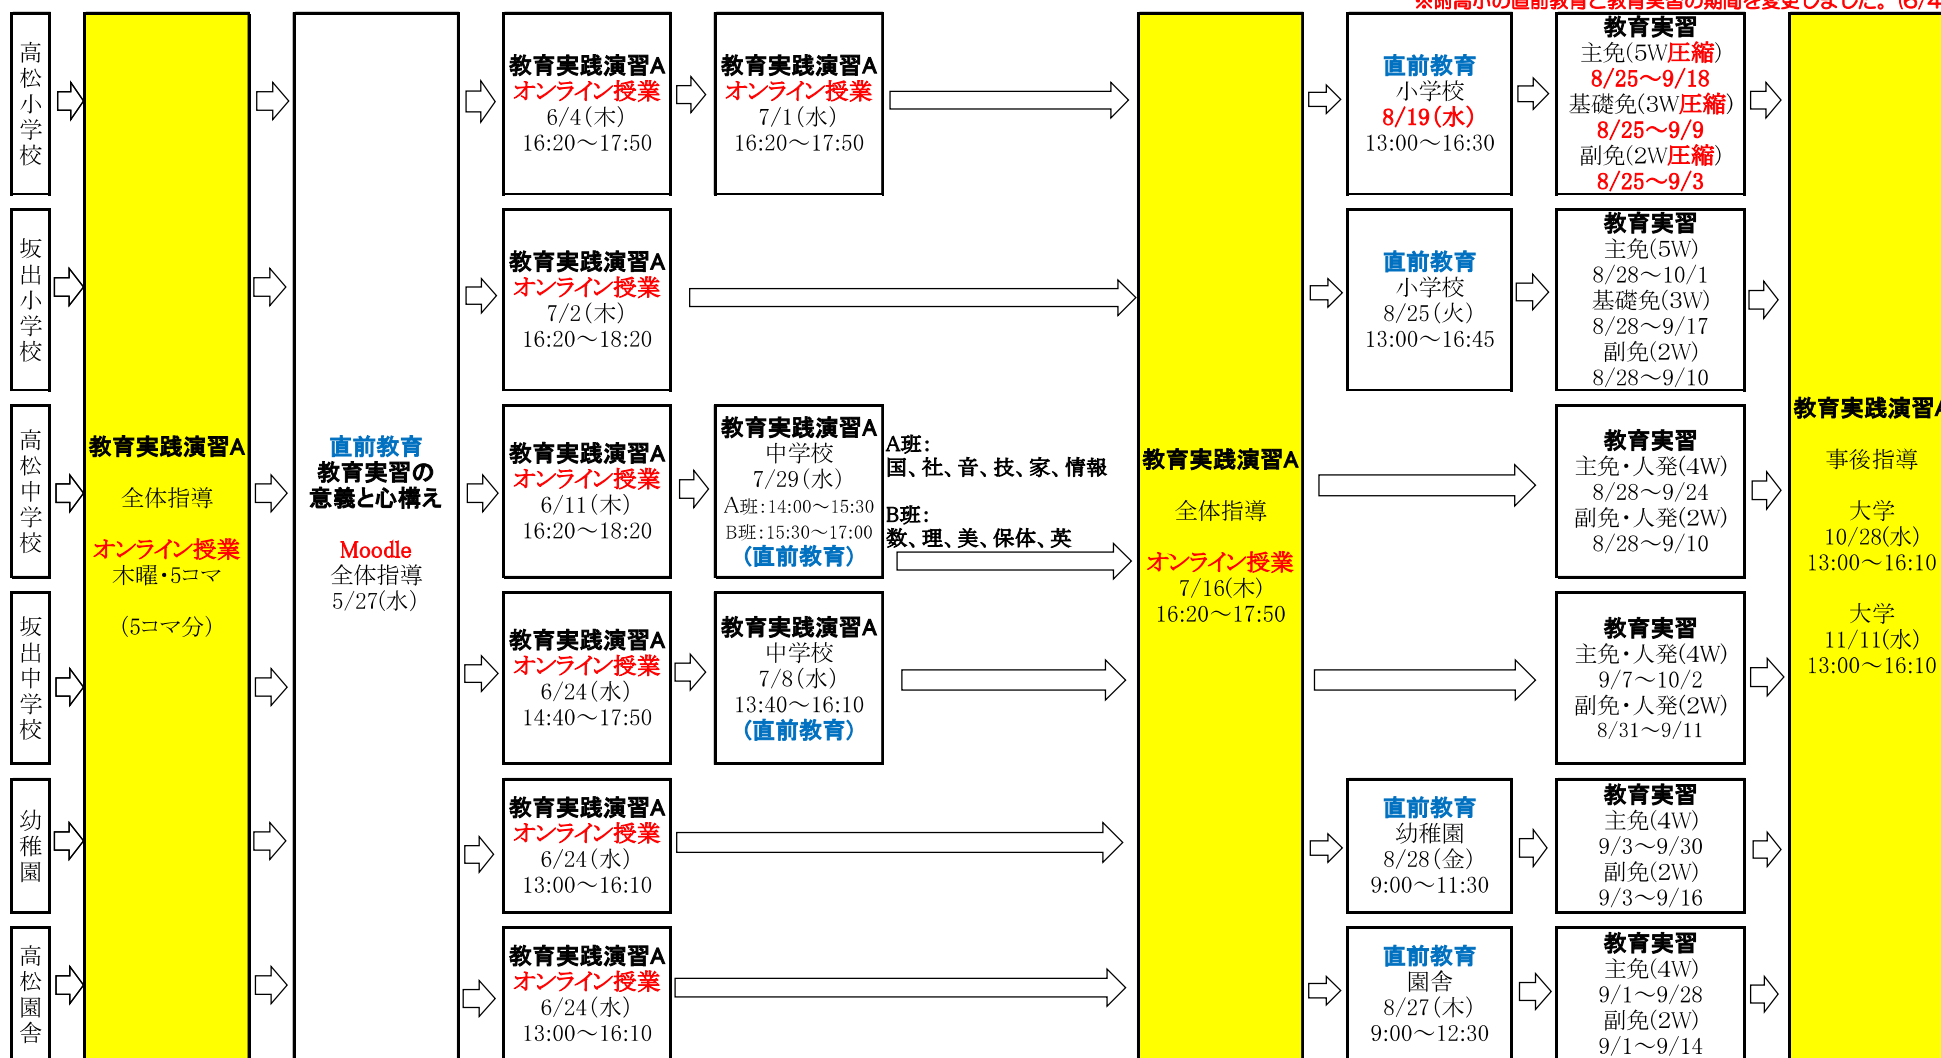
※附高小の直前教育と教育実習の期間を変更しました。(6/4

高松小学校

坂出小学校

高松中学校

坂出中学校

幼稚園

高松園舎

教育実践演習A
全体指導
オンライン授業
木曜・5コマ
(5コマ分)

直前教育
教育実習の意義と心構え
Moodle
全体指導
5/27(水)

教育実践演習A
オンライン授業
6/4(木)
16:20〜17:50

教育実践演習A
オンライン授業
7/1(水)
16:20〜17:50

教育実践演習A
オンライン授業
7/2(木)
16:20〜18:20

教育実践演習A
オンライン授業
6/11(木)
16:20〜18:20

教育実践演習A
中学校
7/29(水)
A班:14:00〜15:30
B班:15:30〜17:00
(直前教育)

A班:
国、社、音、技、家、情報
B班:
数、理、美、保体、英

教育実践演習A
オンライン授業
6/24(水)
14:40〜17:50

教育実践演習A
中学校
7/8(水)
13:40〜16:10
(直前教育)

教育実践演習A
オンライン授業
6/24(水)
13:00〜16:10

教育実践演習A
オンライン授業
6/24(水)
13:00〜16:10

教育実践演習A
全体指導
オンライン授業
7/16(木)
16:20〜17:50

直前教育
小学校
8/19(水)
13:00〜16:30

直前教育
小学校
8/25(火)
13:00〜16:45

直前教育
幼稚園
8/28(金)
9:00〜11:30

直前教育
園舎
8/27(木)
9:00〜12:30

教育実習
主免(5W圧縮)
8/25〜9/18
基礎免(3W圧縮)
8/25〜9/9
副免(2W圧縮)
8/25〜9/3

教育実習
主免(5W)
8/28〜10/1
基礎免(3W)
8/28〜9/17
副免(2W)
8/28〜9/10

教育実習
主免・人発(4W)
8/28〜9/24
副免・人発(2W)
8/28〜9/10

教育実習
主免・人発(4W)
9/7〜10/2
副免・人発(2W)
8/31〜9/11

教育実習
主免(4W)
9/3〜9/30
副免(2W)
9/3〜9/16

教育実習
主免(4W)
9/1〜9/28
副免(2W)
9/1〜9/14

教育実践演習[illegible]
事後指導
大学
10/28(水)
13:00〜16:10
大学
11/11(水)
13:00〜16:10